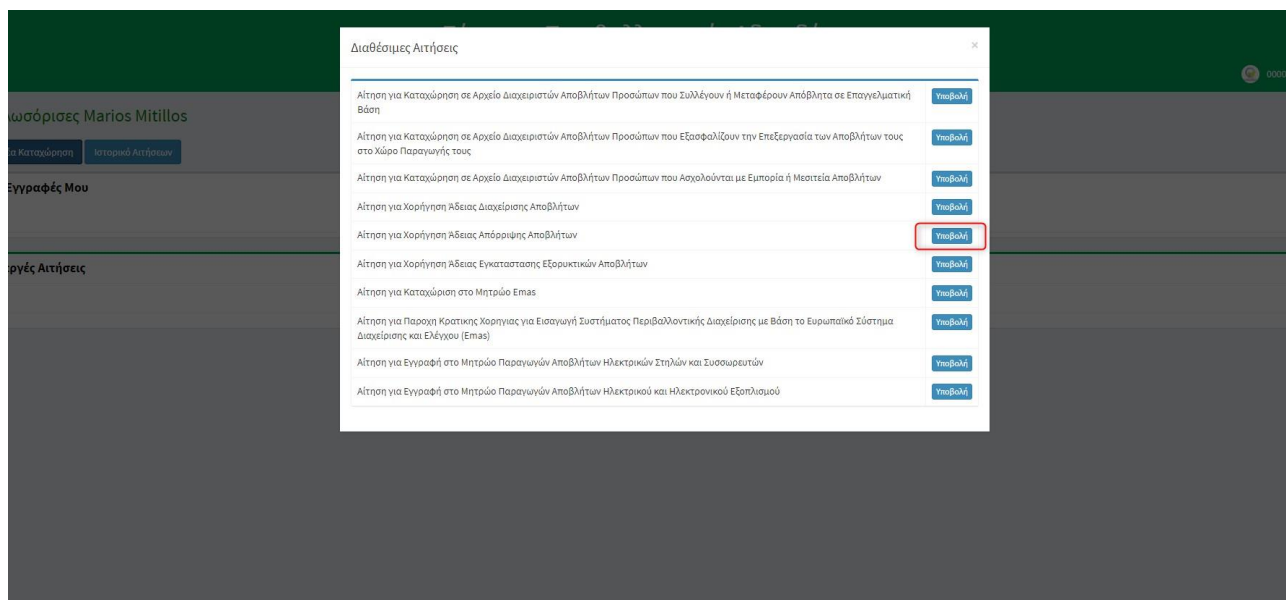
ωσόρισες Marios Mitillos

α Καταχώρηση Ιστορικό Αιτήσεων

Εγγραφές Μου

ργές Αιτήσεις

Διαθέσιμες Αιτήσεις

×

| | |
|---|---|
| Αίτηση για Καταχώρηση σε Αρχείο Διαχειριστών Αποβλήτων Προσώπων που Συλλέγουν ή Μεταφέρουν Απόβλητα σε Επαγγελματική Βάση | Υποβολή |
| Αίτηση για Καταχώρηση σε Αρχείο Διαχειριστών Αποβλήτων Προσώπων που Εξασφαλίζουν την Επεξεργασία των Αποβλήτων τους στο Χώρο Παραγωγής τους | Υποβολή |
| Αίτηση για Καταχώρηση σε Αρχείο Διαχειριστών Αποβλήτων Προσώπων που Ασχολούνται με Εμπορία ή Μεσιτεία Αποβλήτων | Υποβολή |
| Αίτηση για Χορήγηση Άδειας Διαχείρισης Αποβλήτων | Υποβολή |
| Αίτηση για Χορήγηση Άδειας Απόρριψης Αποβλήτων | Υποβολή |
| Αίτηση για Χορήγηση Άδειας Εγκατάστασης Εξορυκτικών Αποβλήτων | Υποβολή |
| Αίτηση για Καταχώριση στο Μητρώο Emas | Υποβολή |
| Αίτηση για Παροχη Κρατικης Χορηγιας για Εισαγωγή Συστήματος Περιβαλλοντικής Διαχείρισης με Βάση το Ευρωπαϊκό Σύστημα Διαχείρισης και Ελέγχου (Emas) | Υποβολή |
| Αίτηση για Εγγραφή στο Μητρώο Παραγωγών Αποβλήτων Ηλεκτρικών Στηλών και Συσσωρευτών | Υποβολή |
| Αίτηση για Εγγραφή στο Μητρώο Παραγωγών Αποβλήτων Ηλεκτρικού και Ηλεκτρονικού Εξοπλισμού | Υποβολή |

000